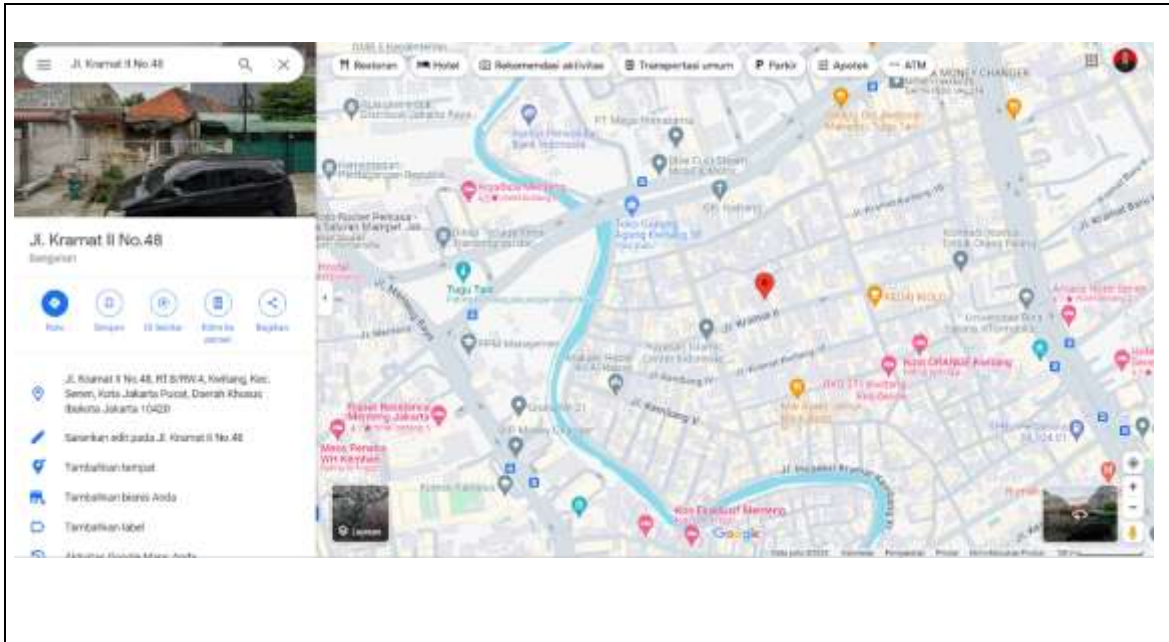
Jl. Kramat II No.48

Restoran
Hotel
Rekomendasi aktivitas
Transportasi umum
Parkir
Apotek
ATM

Jl. Kramat II No.48
Bangunan

Rute
Simpan
Di Sekitar
Kirim ke ponsel
Bagikan

Jl. Kramat II No.48, RT.8/RW.4, Kwitang, Kec. Senen, Kota Jakarta Pusat, Daerah Khusus Ibukota Jakarta 10420

Sarankan edit pada Jl. Kramat II No.48

Tambahkan tempat

Tambahkan bisnis Anda

Tambahkan label

Aktivitas Google Maps Anda

A MONEY CHANGER
PT Mega Internasional
Kantor Perwakilan Bank Indonesia
Tugu Tani
Jl. Kramat II
Jl. Kwitang
Jl. Kenanga
Jl. Kembang VI
Jl. Inspeksi Kali Ciliwung
Jl. Menteng Raya
Kopi Kenangan Menteng
Hotel Menteng Jakarta
Universitas Bina Sarana Informatika
Kos OHANA Kwitang
KEDAI KOLO
Layer
Google
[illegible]